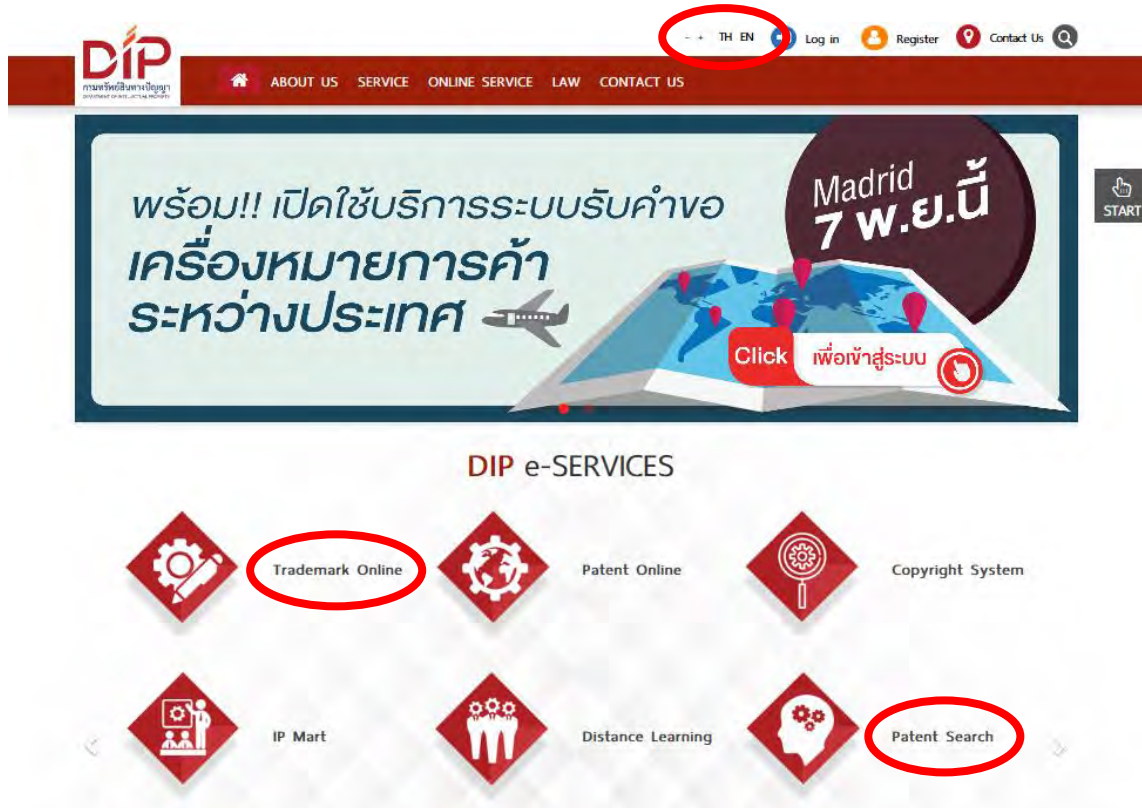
- + TH EN Log in Register Contact Us

DIP
กรมทรัพย์สินทางปัญญา
DEPARTMENT OF INTELLECTUAL PROPERTY

ABOUT US SERVICE ONLINE SERVICE LAW CONTACT US

พร้อม!! เปิดใช้บริการระบบรับคำขอ
เครื่องหมายการค้า
ระหว่างประเทศ

Madrid
7 พ.ย.นี้

Click เพื่อเข้าสู่ระบบ

START

DIP e-SERVICES

Trademark Online

Patent Online

Copyright System

IP Mart

Distance Learning

Patent Search